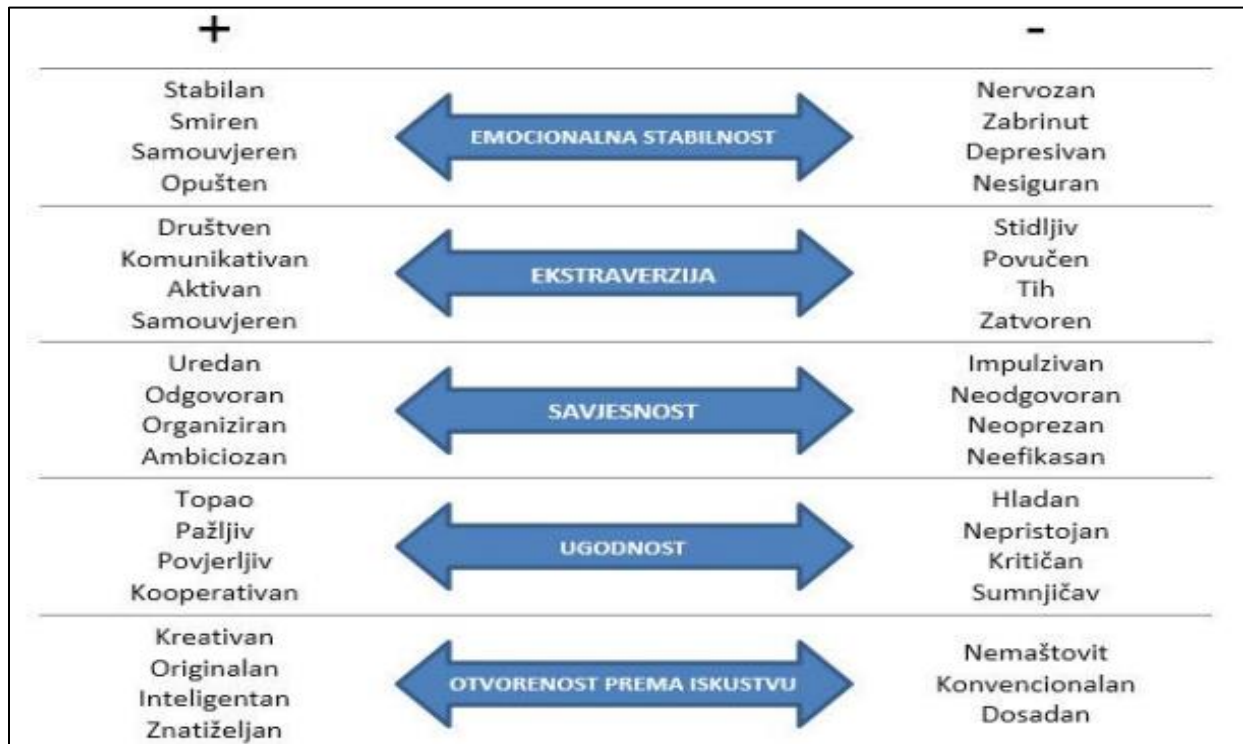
+

-

Stabilan
Smiren
Samouvjeren
Opušten

EMOCIONALNA STABILNOST

Nervozan
Zabrinut
Depresivan
Nesiguran

Društven
Komunikativan
Aktivan
Samouvjeren

EKSTRAVERZIJA

Stidljiv
Povučen
Tih
Zatvoren

Uredan
Odgovoran
Organiziran
Ambiciozan

SAVJESNOST

Impulzivan
Neodgovoran
Neoprezan
Neefikasan

Topao
Pažljiv
Povjerljiv
Kooperativan

UGODNOST

Hladan
Nepristojan
Kritičan
Sumnjičav

Kreativan
Originalan
Inteligentan
Znatiželjan

OTVORENOST PREMA ISKUSTVU

Nemaštovit
Konvencionalan
Dosadan